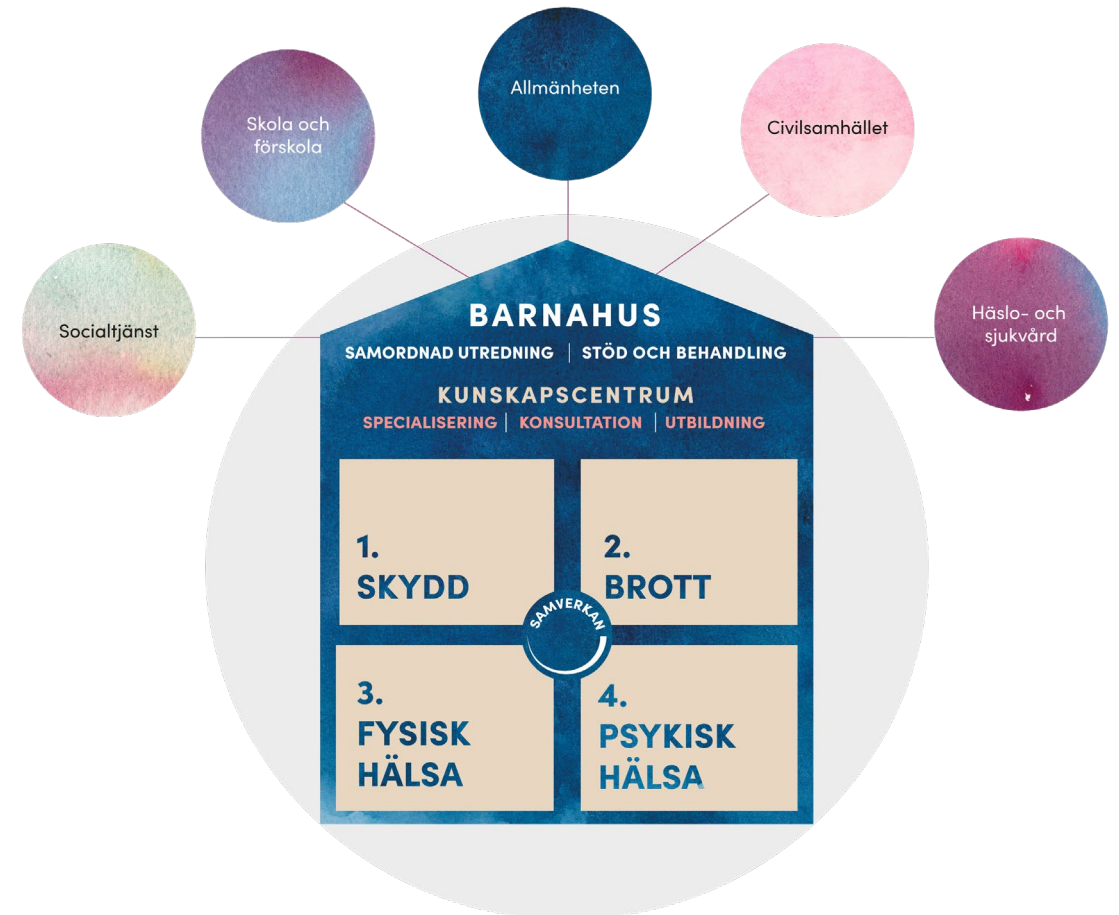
Allmänheten

Skola och förskola

Civilsamhället

Socialtjänst

Häslo- och sjukvård

BARNAHUS

SAMORDNAD UTREDNING | STÖD OCH BEHANDLING

KUNSKAPSCENTRUM

SPECIALISERING | KONSULTATION | UTBILDNING

1. SKYDD

2. BROTT

SAMVERKAN

3. FYSISK HÄLSA

4. PSYKISK HÄLSA